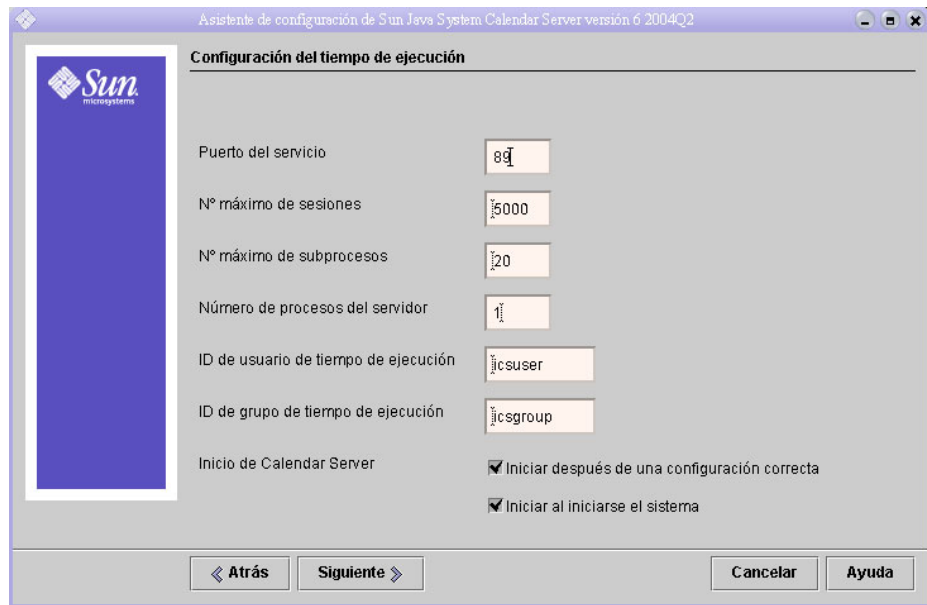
Asistente de configuración de Sun Java System Calendar Server versión 6 2004Q2

Sun microsystems

Configuración del tiempo de ejecución

Puerto del servicio 89

Nº máximo de sesiones 5000

Nº máximo de subprocesos 20

Número de procesos del servidor 1

ID de usuario de tiempo de ejecución icsuser

ID de grupo de tiempo de ejecución icsgroup

Inicio de Calendar Server

Iniciar después de una configuración correcta

Iniciar al iniciarse el sistema

Atrás

Siguiente

Cancelar

Ayuda